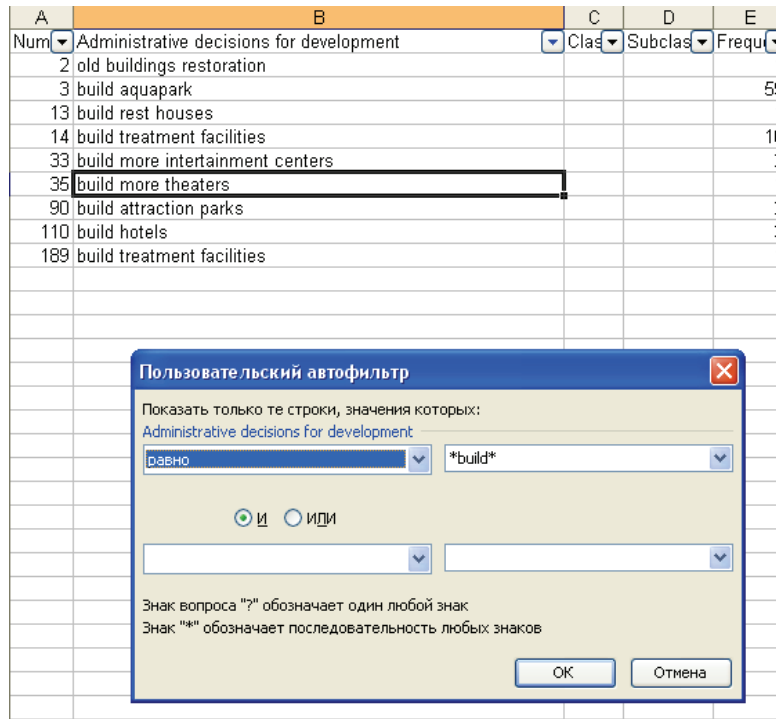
| A | B | C | D | E |
|---|---|---|---|---|
| Num | Administrative decisions for development | Clas | Subclas | Frequ |
| 2 | old buildings restoration | | | |
| 3 | build aquapark | | | 59 |
| 13 | build rest houses | | | |
| 14 | build treatment facilities | | | 10 |
| 33 | build more intertainment centers | | | |
| 35 | build more theaters | | | |
| 90 | build attraction parks | | | |
| 110 | build hotels | | | |
| 189 | build treatment facilities | | | |

Пользовательский автофильтр

Показать только те строки, значения которых:
Administrative decisions for development
равно
*build*

И ИЛИ

Знак вопроса "?" обозначает один любой знак
Знак "*" обозначает последовательность любых знаков

ОК
Отмена